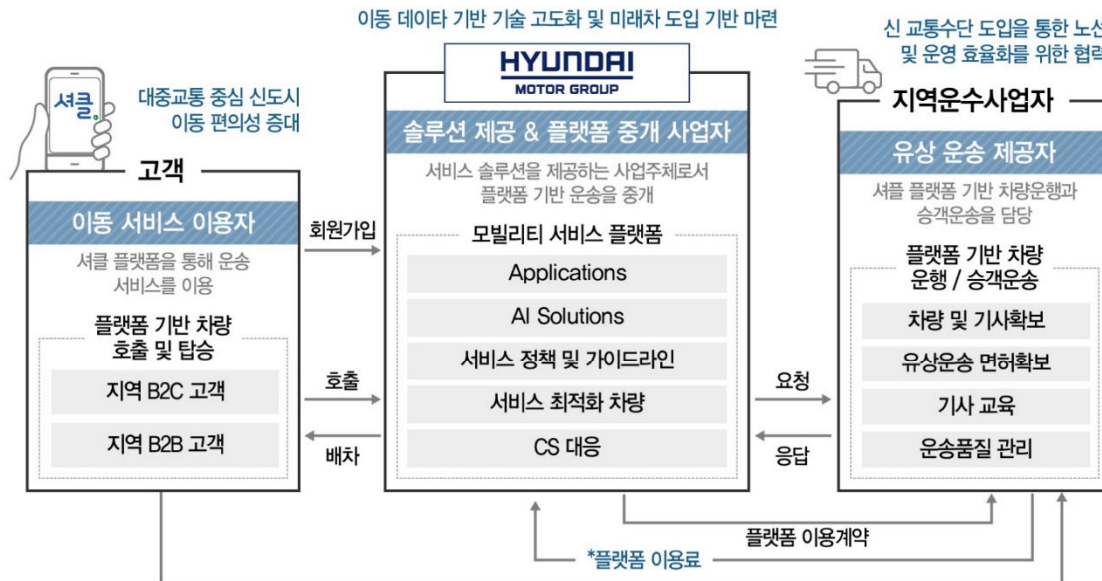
이동 데이타 기반 기술 고도화 및 미래차 도입 기반 마련

신 교통수단 도입을 통한 노선
및 운영 효율화를 위한 협력

셔클

대중교통 중심 신도시 이동 편의성 증대

고객

이동 서비스 이용자

셔클 플랫폼을 통해 운송 서비스를 이용

플랫폼 기반 차량 호출 및 탑승

지역 B2C 고객

지역 B2B 고객

회원가입

호출

배차

HYUNDAI
MOTOR GROUP

솔루션 제공 & 플랫폼 중개 사업자

서비스 솔루션을 제공하는 사업주체로서 플랫폼 기반 운송을 중개

모빌리티 서비스 플랫폼

Applications

AI Solutions

서비스 정책 및 가이드라인

서비스 최적화 차량

CS 대응

요청

응답

지역운수사업자

유상 운송 제공자

셔플 플랫폼 기반 차량운행과 승객운송을 담당

플랫폼 기반 차량 운행 / 승객운송

차량 및 기사확보

유상운송 면허확보

기사 교육

운송품질 관리

플랫폼 이용계약

*플랫폼 이용료